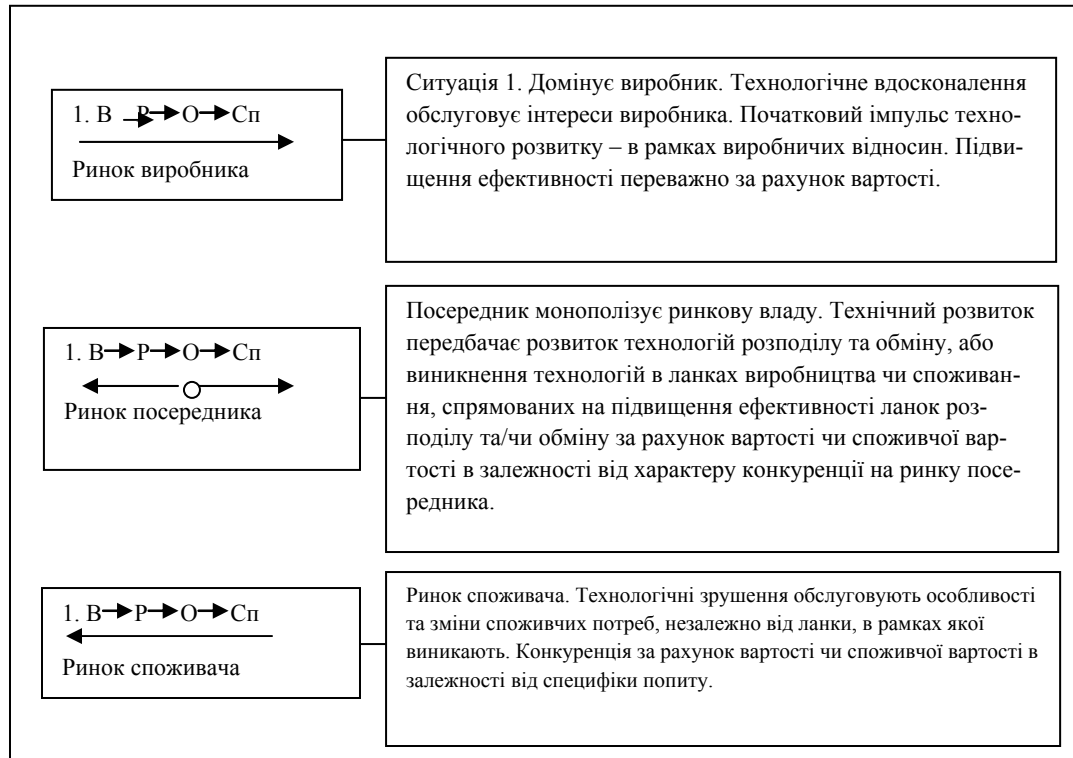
1. В → Р → О → Сп

Ринок виробника

Ситуація 1. Домінує виробник. Технологічне вдосконалення обслуговує інтереси виробника. Початковий імпульс технологічного розвитку – в рамках виробничих відносин. Підвищення ефективності переважно за рахунок вартості.

1. В → Р → О → Сп

Ринок посередника

Посередник монополізує ринкову владу. Технічний розвиток передбачає розвиток технологій розподілу та обміну, або виникнення технологій в ланках виробництва чи споживання, спрямованих на підвищення ефективності ланок розподілу та/чи обміну за рахунок вартості чи споживчої вартості в залежності від характеру конкуренції на ринку посередника.

1. В → Р → О → Сп

Ринок споживача

Ринок споживача. Технологічні зрушення обслуговують особливості та зміни споживчих потреб, незалежно від ланки, в рамках якої виникають. Конкуренція за рахунок вартості чи споживчої вартості в залежності від специфіки попиту.